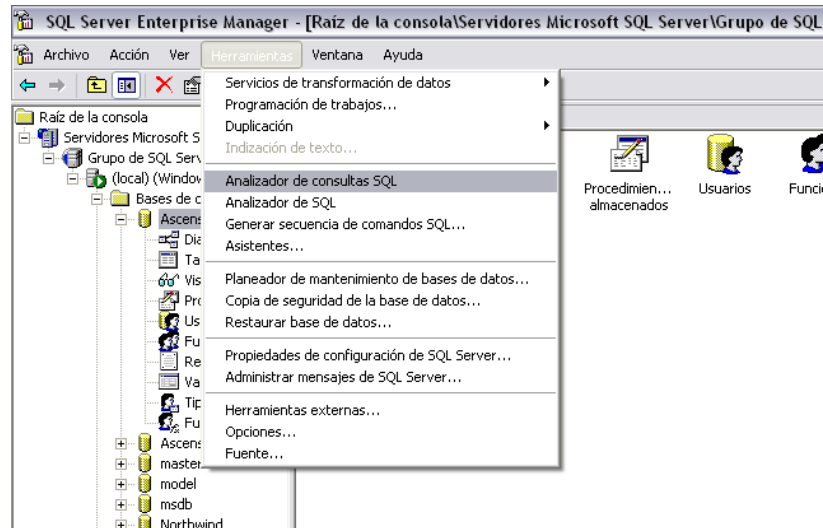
SQL Server Enterprise Manager - [Raíz de la consola\Servidores Microsoft SQL Server\Grupo de SQL

Archivo Acción Ver Herramientas Ventana Ayuda

Servicios de transformación de datos
Programación de trabajos...
Duplicación
Indización de texto...
Analizador de consultas SQL
Analizador de SQL
Generar secuencia de comandos SQL...
Asistentes...
Planeador de mantenimiento de bases de datos...
Copia de seguridad de la base de datos...
Restaurar base de datos...
Propiedades de configuración de SQL Server...
Administrar mensajes de SQL Server...
Herramientas externas...
Opciones...
Fuente...

Raíz de la consola
Servidores Microsoft S
Grupo de SQL Serv
(local) (Window
Bases de d
Ascens
Dia
Ta
Vis
Pro
Us
Fu
Re
Va
Tip
Fu
Ascens
master
model
msdb
Northwind

Procedimien... almacenados
Usuarios
Funci